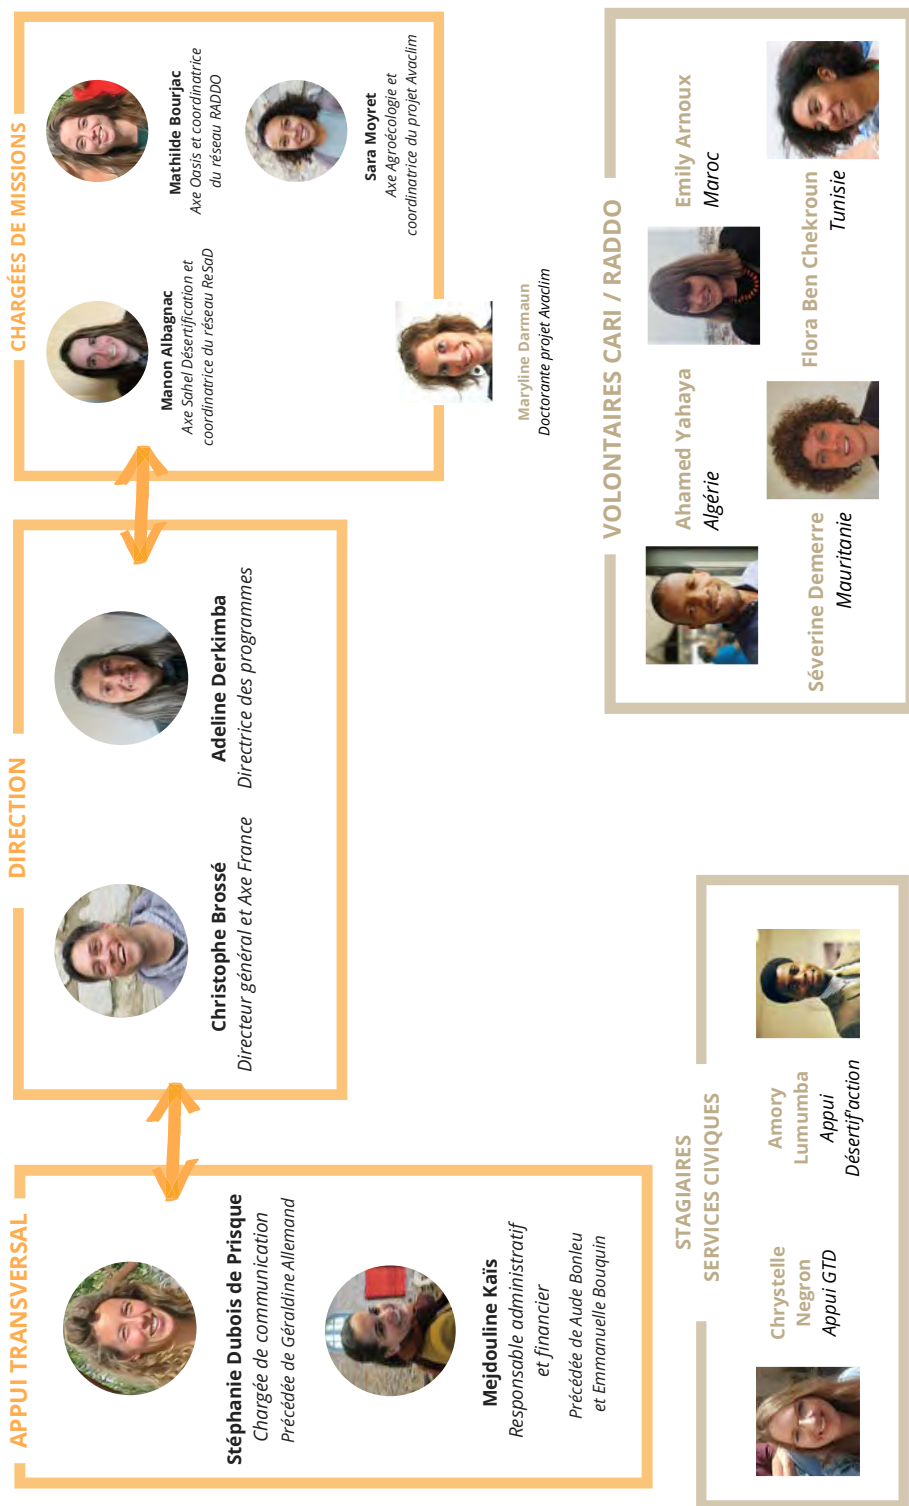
CHARGÉES DE MISSIONS

Manon Albagnac
Axe Sahel Désertification et coordinatrice du réseau ReSaD

Mathilde Bourjac
Axe Oasis et coordinatrice du réseau RADDO

Sara Moyret
Axe Agroécologie et coordinatrice du projet Avaclim

Maryline Darmaun
Doctorante projet Avaclim

VOLONTAIRES CARI / RADDO

Emily Arnoux
Maroc

Ahamed Yahaya
Algérie

Flora Ben Chekroun
Tunisie

Séverine Demerre
Mauritanie

DIRECTION

Christophe Brossé
Directeur général et Axe France

Adeline Derkimba
Directrice des programmes

APPUI TRANSVERSAL

Stéphanie Dubois de Prisque
Chargée de communication
Précédée de Géraldine Allemand

Mejdouline Kaïs
Responsable administratif et financier
Précédée de Aude Bonleu et Emmanuelle Bouquin

STAGIAIRES SERVICES CIVIQUES

Chrystelle Negron
Appui GTD

Amory Lumumba
Appui Désertif'action